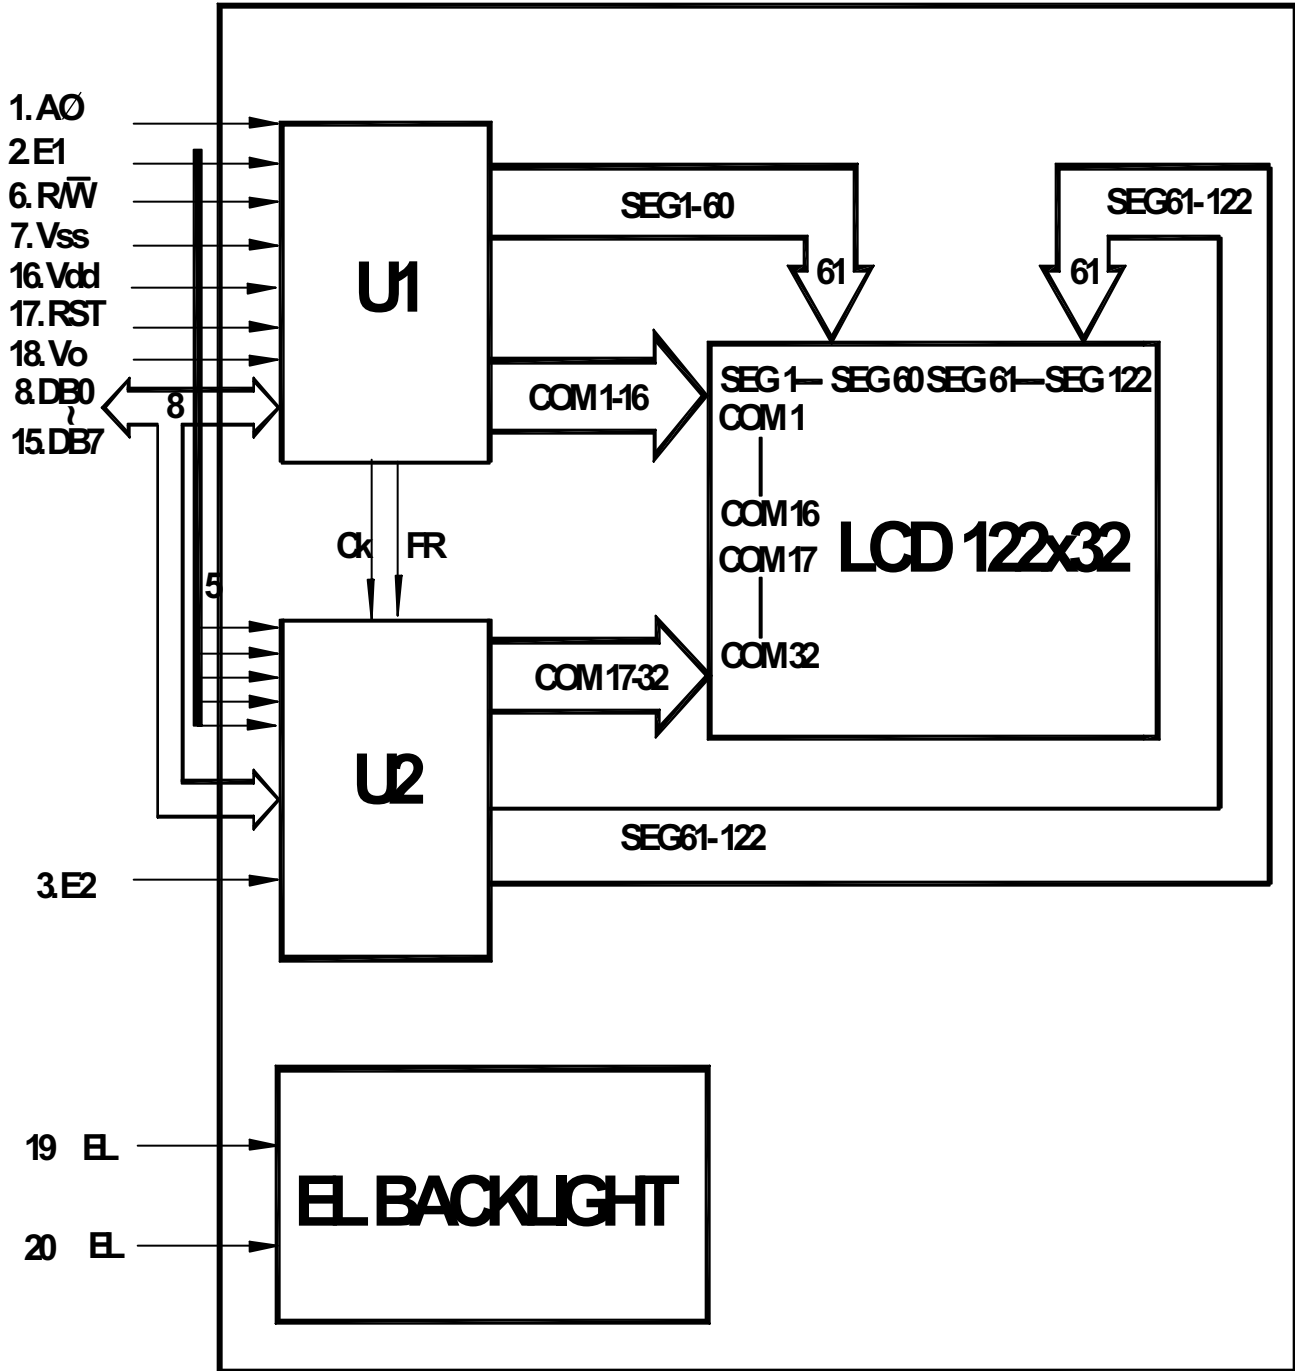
1. AØ
2. E1
6. R/$\overline{W}$
7. Vss
16. Vdd
17. RST
18. Vo
8. DB0
~
15. DB7

8

U1

SEG1-60

SEG61-122

61

61

COM 1-16

SEG 1— SEG 60 SEG 61—SEG 122
COM 1

COM 16
COM 17

LCD 122x32

COM 32

Ck FR

5

U2

COM 17-32

SEG61-122

3. E2

19 EL

20 EL

EL BACKLIGHT